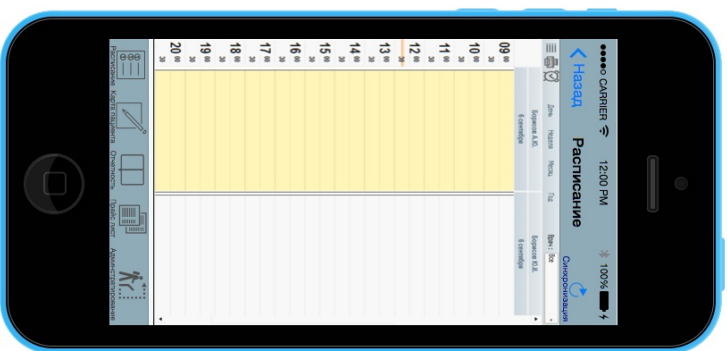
●●●●○ CARRIER 12:00 PM 100%

Назад Расписание Синхронизация

День Неделя Месяц Год Врач: Все

Борисов А.Ю. 6 сентября

Борисов Ю.В. 6 сентября

09 00
10 00
11 00
12 00
13 00
14 00
15 00
16 00
17 00
18 00
19 00
20 00

Расписание Карта Пациента Отчетность Прайс-Лист Администрирование